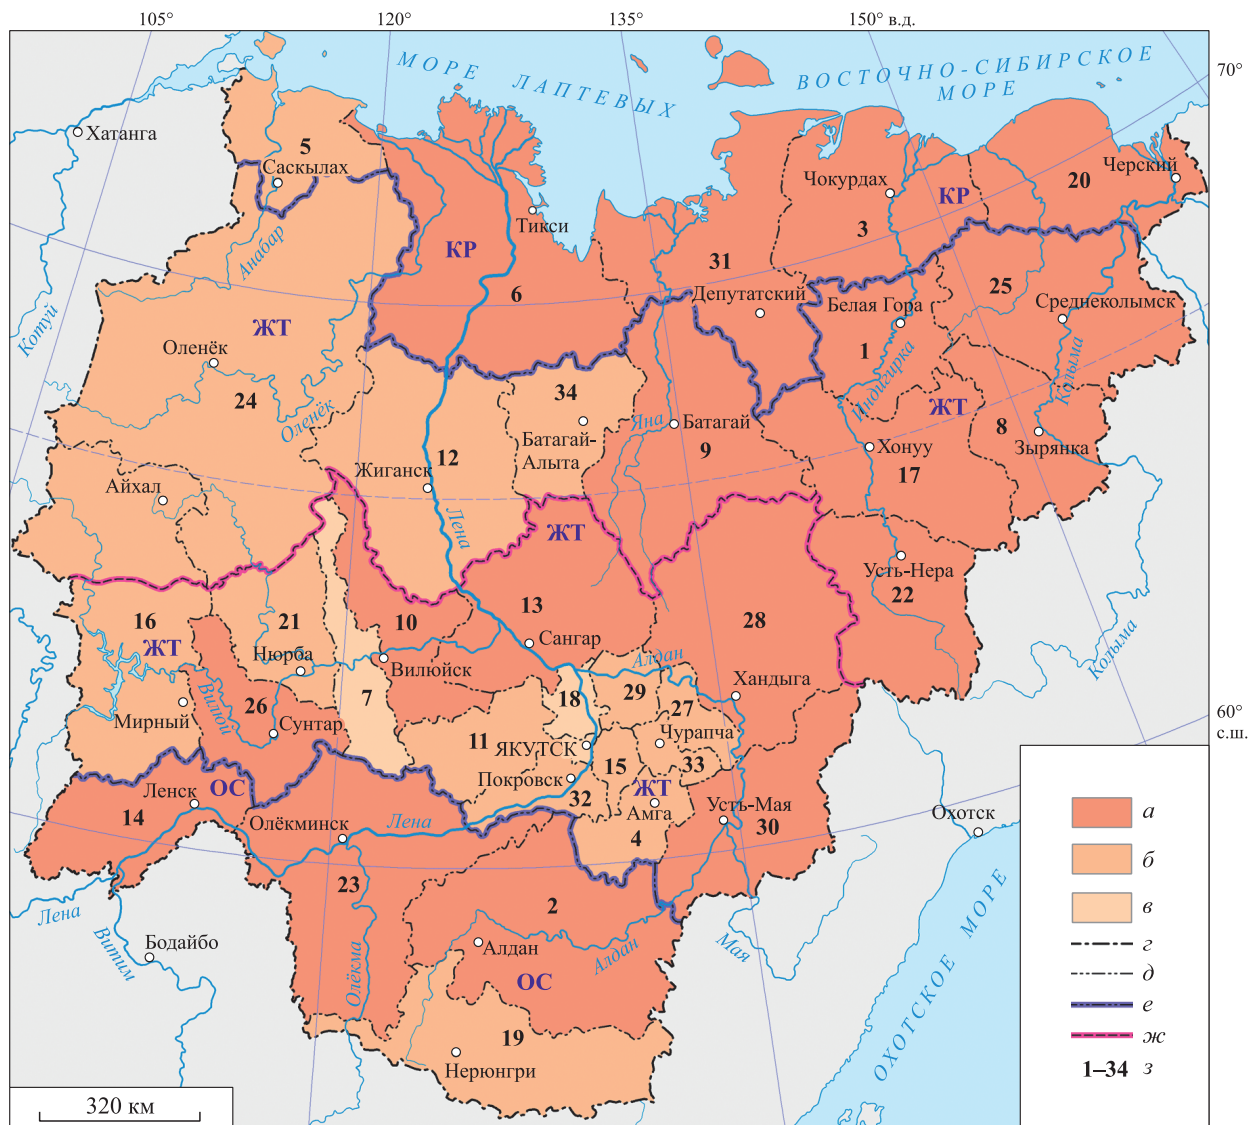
105°
120°
135°
150° в.д.
70°
60° с.ш.

МОРЕ ЛАПТЕВЫХ
ВОСТОЧНО-СИБИРСКОЕ МОРЕ
ОХОТСКОЕ МОРЕ

Хатанга
5
Саскылах
Анабар
КР
Тикси
31
Чокурдах
3
КР
20
Черский
25
Среднеколымск
6
Депутатский
Белая Гора
1
Индигирка
Колыма
Котуй
ЖТ
Оленёк
24
Оленёк
34
Батагай-Алыта
Яна
Батагай
9
ЖТ
8
Зырянка
Хонуу
17
12
Жиганск
Айхал
Лена
ЖТ
Усть-Нера
22
16
ЖТ
21
Нюрба
10
Вилюйск
13
Сангар
28
Алдан
Хандыга
Колыма
7
Вилюй
26
Мирный
Сунтар
18
29
27
Чурапча
11
ЯКУТСК
15
33
Покровск
32
ЖТ
Амга
Усть-Мая
30
Охотск
Ленск
ОС
14
Олёкминск
Лена
4
23
2
Лена
Витим
Бодайбо
Алдан
Алдан
Мая
Олёкма
ОС
19
Нерюнгри
320 км

а
б
в
г
д
е
ж
1–34 з